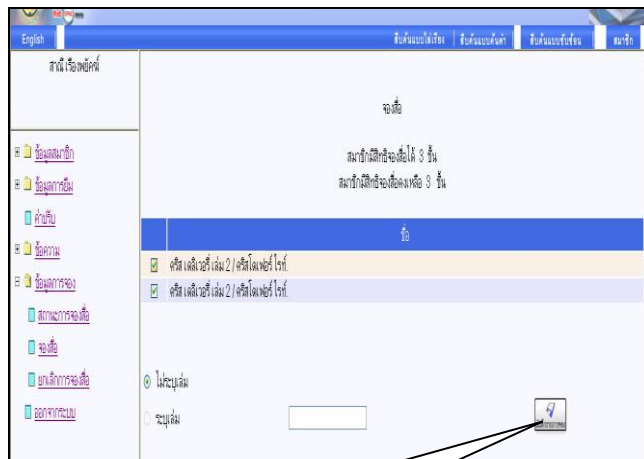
English

สืบค้นแบบไม่เรียง | สืบค้นแบบค้นคำ | สืบค้นแบบซับซ้อน | สมาชิก

สถานีเรือพยัคฆ์

ข้อมูลสมาชิก

ข้อมูลการยืม

ค่าปรับ

ข้อความ

ข้อมูลการจอง

สถานะการจองสื่อ

จองสื่อ

ยกเลิกการจองสื่อ

ออกจากระบบ

จองสื่อ

สมาชิกมีสิทธิจองสื่อได้ 3 ชิ้น
สมาชิกมีสิทธิจองสื่อคงเหลือ 3 ชิ้น

ชื่อ

คริส เคลิเวอรี่ เล่ม 2 / คริส โดเฟอร์ ไรท์.

คริส เคลิเวอรี่ เล่ม 2 / คริส โดเฟอร์ ไรท์.

ไม่ระบุเล่ม

ระบุเล่ม